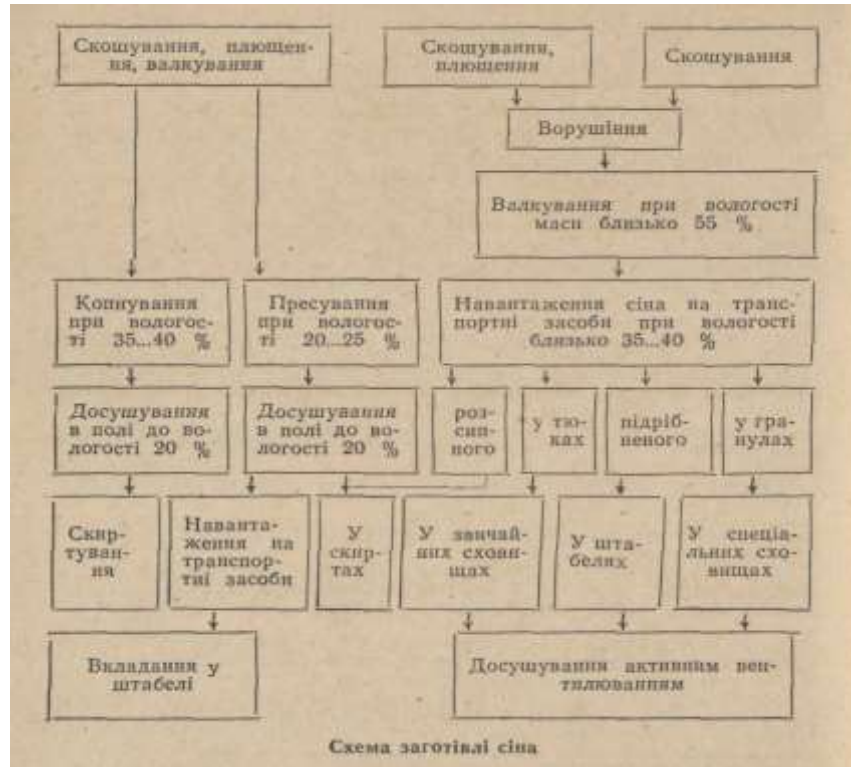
Скошування, плющення, валкування

Скошування, плющення

Скошування

Ворушіння

Валкування при вологості маси близько 55 %

Копицювання при вологості 35...40 %

Пресування при вологості 20...25 %

Навантаження сіна на транспортні засоби при вологості близько 35...40 %

Досушування в полі до вологості 20 %

Досушування в полі до вологості 20 %

розсипного

у тюках

підрібненого

у гранулах

Скиртування

Навантаження на транспортні засоби

У скиртах

У звичайних сховищах

У штабелях

У спеціальних сховищах

Вкладання у штабелі

Досушування активним вентилюванням

Схема заготівлі сіна